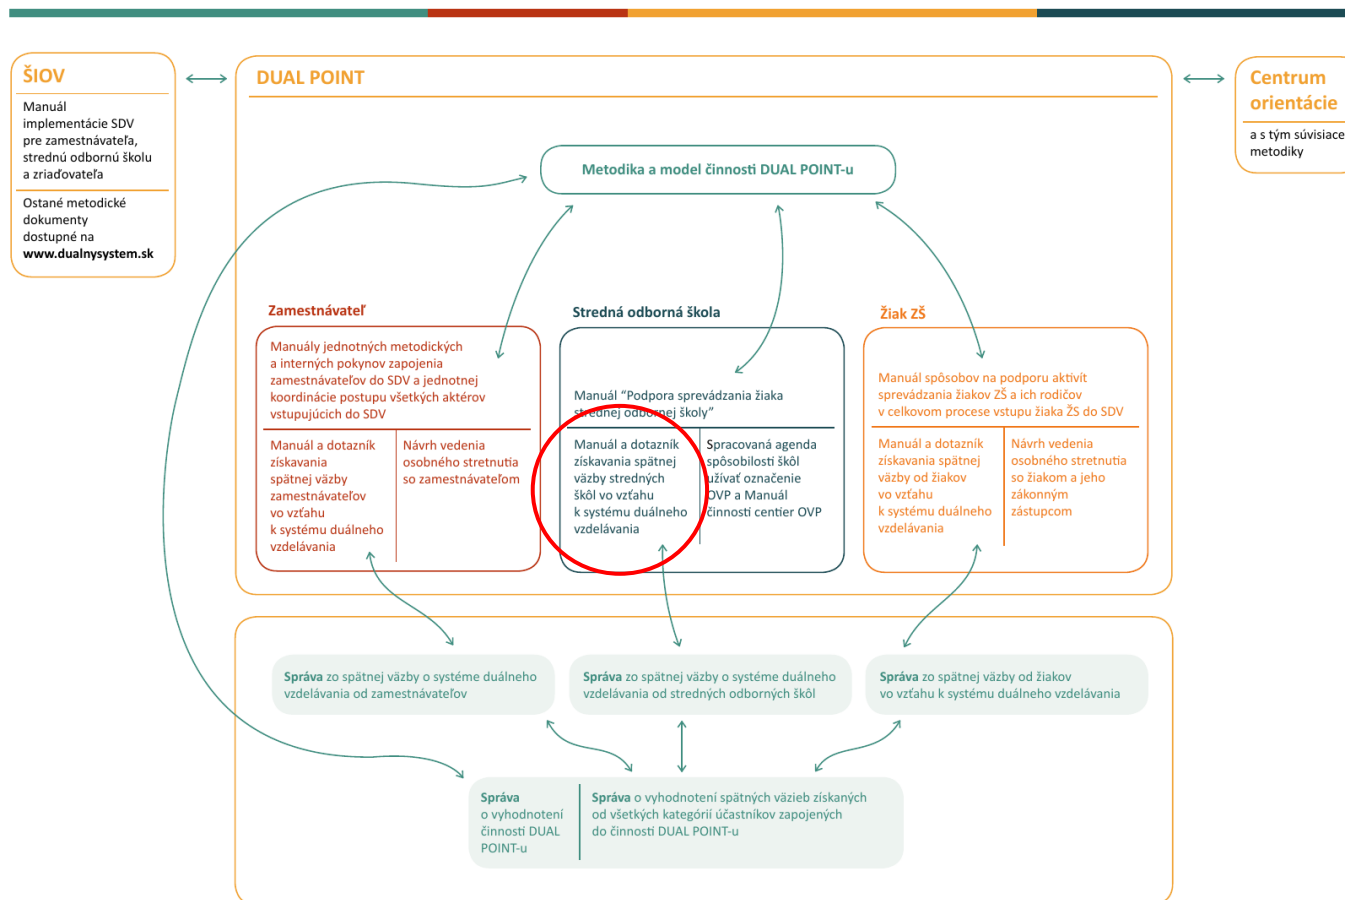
ŠIOV

Manuál implementácie SDV pre zamestnávateľa, strednú odbornú školu a zriaďovateľa

Ostané metodické dokumenty dostupné na www.dualnysystem.sk

DUAL POINT

Centrum orientácie

a s tým súvisiace metodiky

Metodika a model činnosti DUAL POINT-u

Zamestnávateľ

Manuály jednotných metodických a interných pokynov zapojenia zamestnávateľov do SDV a jednotnej koordinácie postupu všetkých aktérov vstupujúcich do SDV

Manuál a dotazník získavania spätnej väzby zamestnávateľov vo vzťahu k systému duálneho vzdelávania

Návrh vedenia osobného stretnutia so zamestnávateľom

Stredná odborná škola

Manuál “Podpora sprevádzania žiaka strednej odbornej školy”

Manuál a dotazník získavania spätnej väzby stredných škôl vo vzťahu k systému duálneho vzdelávania

Spracovaná agenda spôsobilosti škôl užívať označenie OVP a Manuál činnosti centier OVP

Žiak ZŠ

Manuál spôsobov na podporu aktivít sprevádzania žiakov ZŠ a ich rodičov v celkovom procese vstupu žiaka ZŠ do SDV

Manuál a dotazník získavania spätnej väzby od žiakov vo vzťahu k systému duálneho vzdelávania

Návrh vedenia osobného stretnutia so žiakom a jeho zákonným zástupcom

Správa zo spätnej väzby o systéme duálneho vzdelávania od zamestnávateľov

Správa zo spätnej väzby o systéme duálneho vzdelávania od stredných odborných škôl

Správa zo spätnej väzby od žiakov vo vzťahu k systému duálneho vzdelávania

Správa o vyhodnotení činnosti DUAL POINT-u

Správa o vyhodnotení spätných väzieb získaných od všetkých kategórií účastníkov zapojených do činnosti DUAL POINT-u